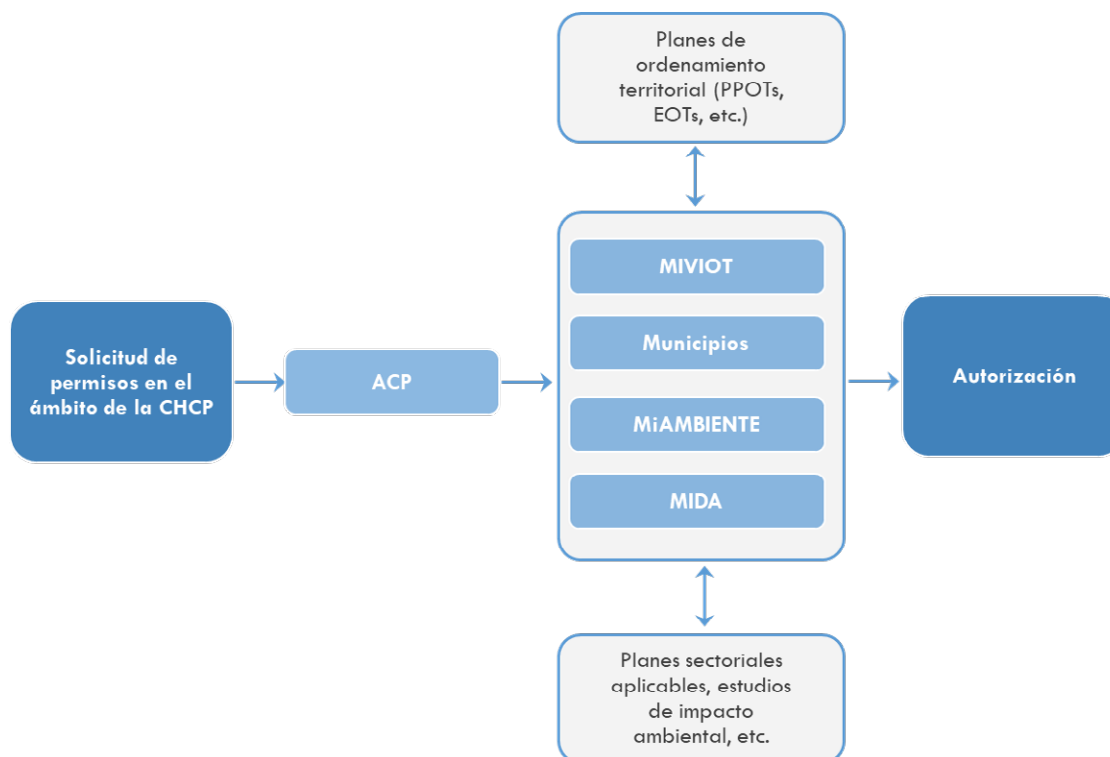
Planes de ordenamiento territorial (PPOTs, EOTs, etc.)

Solicitud de permisos en el ámbito de la CHCP

ACP

MIVIOT

Municipios

MiAMBIENTE

MIDA

Autorización

Planes sectoriales aplicables, estudios de impacto ambiental, etc.